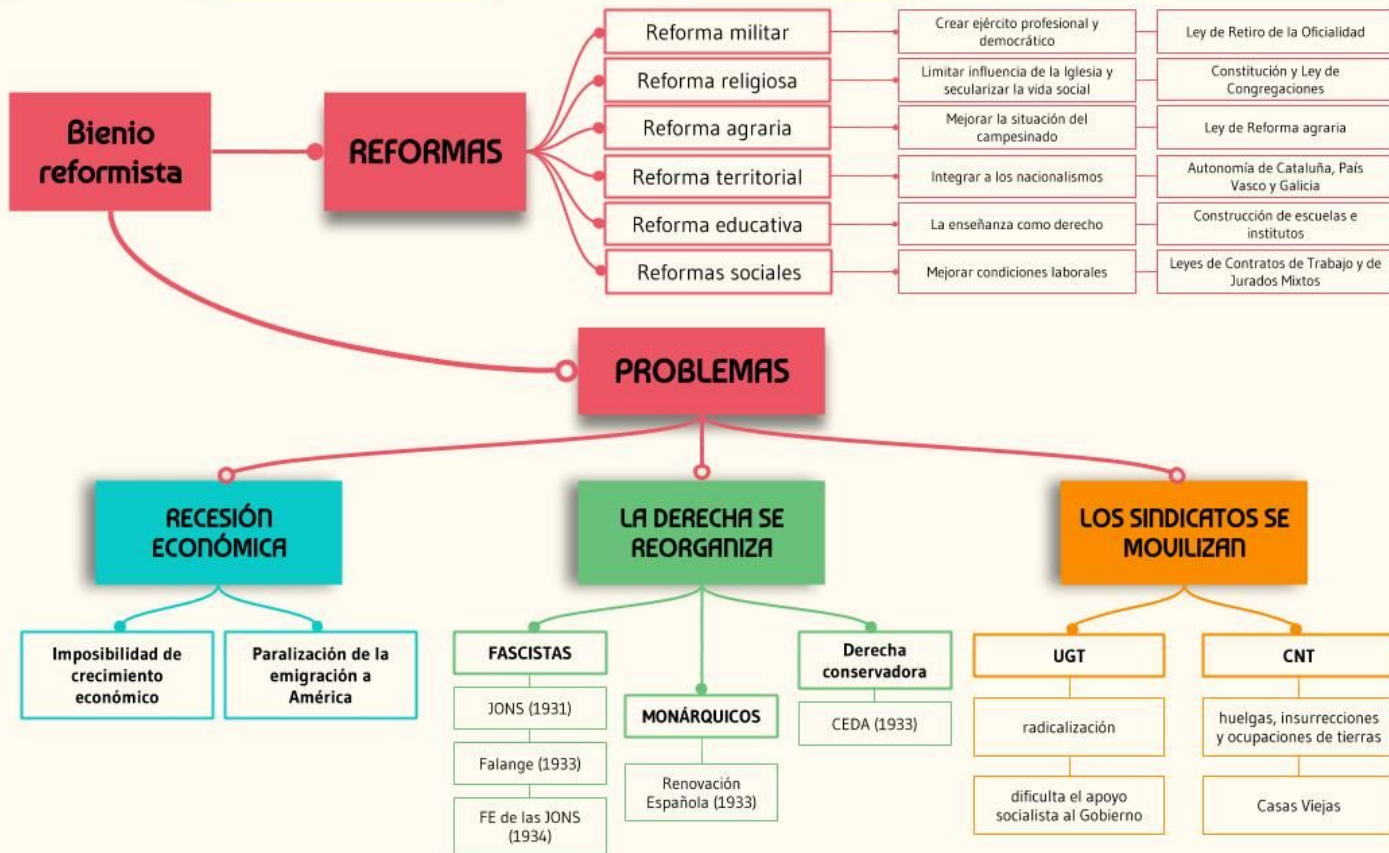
Bienio reformista

REFORMAS

Reforma militar
Crear ejército profesional y democrático
Ley de Retiro de la Oficialidad

Reforma religiosa
Limitar influencia de la Iglesia y secularizar la vida social
Constitución y Ley de Congregaciones

Reforma agraria
Mejorar la situación del campesinado
Ley de Reforma agraria

Reforma territorial
Integrar a los nacionalismos
Autonomía de Cataluña, País Vasco y Galicia

Reforma educativa
La enseñanza como derecho
Construcción de escuelas e institutos

Reformas sociales
Mejorar condiciones laborales
Leyes de Contratos de Trabajo y de Jurados Mixtos

PROBLEMAS

RECESIÓN ECONÓMICA
Imposibilidad de crecimiento económico
Paralización de la emigración a América

LA DERECHA SE REORGANIZA
FASCISTAS
JONS (1931)
Falange (1933)
FE de las JONS (1934)
MONÁRQUICOS
Renovación Española (1933)
Derecha conservadora
CEDA (1933)

LOS SINDICATOS SE MOVILIZAN
UGT
radicalización
dificulta el apoyo socialista al Gobierno
CNT
huelgas, insurrecciones y ocupaciones de tierras
Casas Viejas